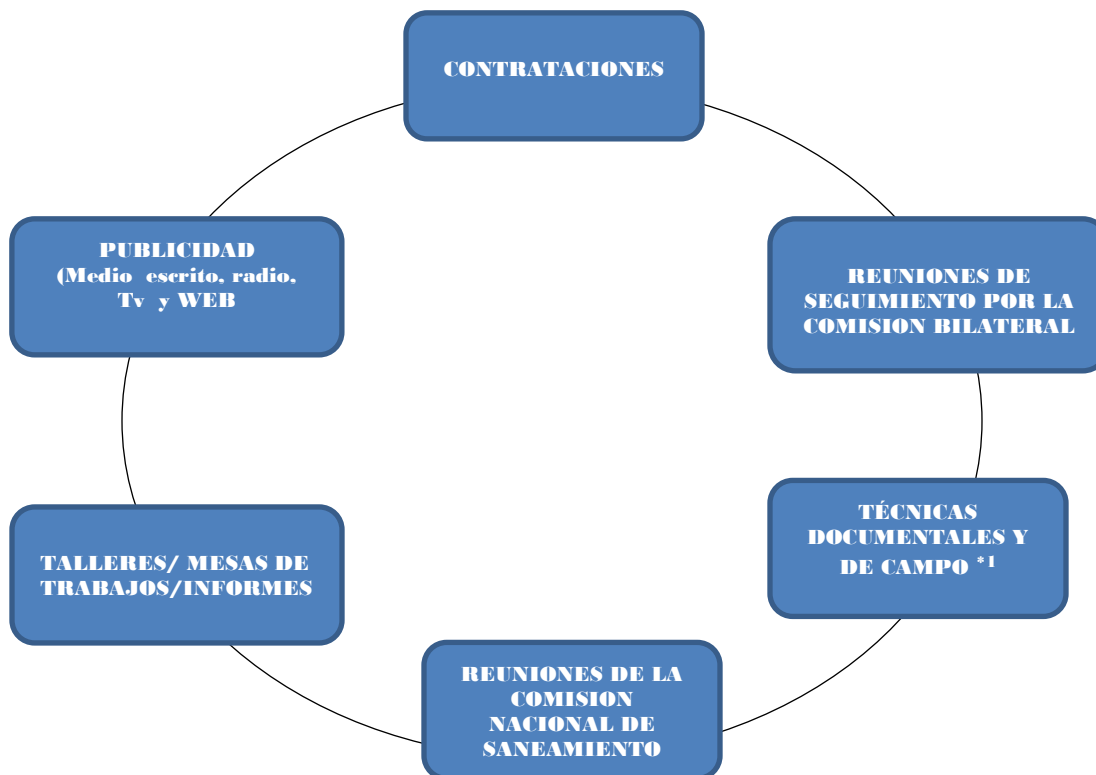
CONTRATACIONES

REUNIONES DE SEGUIMIENTO POR LA COMISION BILATERAL

TÉCNICAS DOCUMENTALES Y DE CAMPO *1

REUNIONES DE LA COMISION NACIONAL DE SANEAMIENTO

TALLERES/ MESAS DE TRABAJOS/INFORMES

PUBLICIDAD (Medio escrito, radio, Tv y WEB